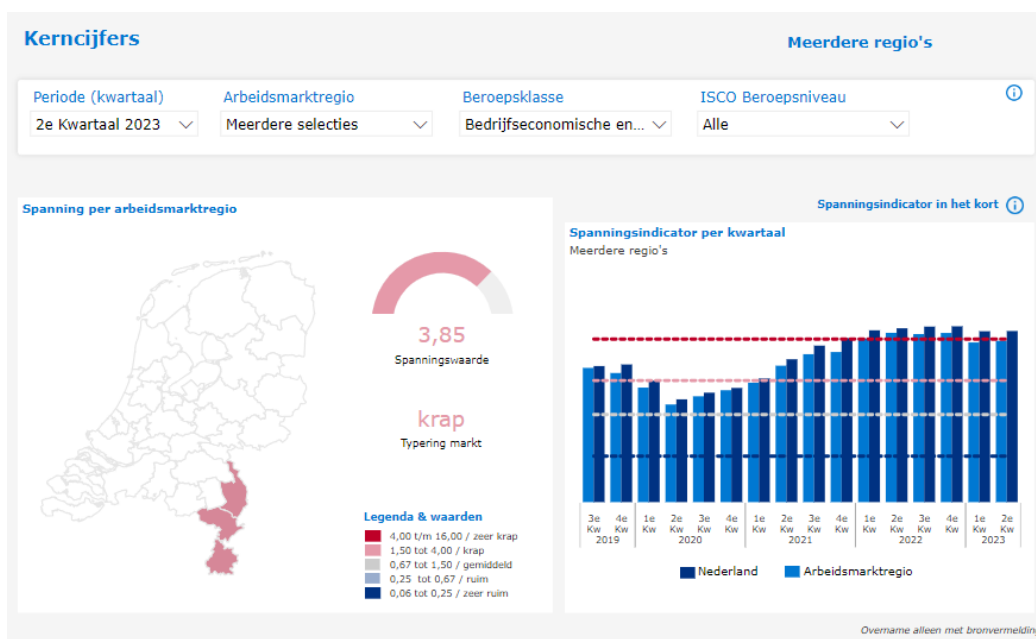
Kerncijfers

Meerdere regio's

Periode (kwartaal)
2e Kwartaal 2023

Arbeidsmarktregio
Meerdere selecties

Beroepsklasse
Bedrijfseconomische en...

ISCO Beroepsniveau
Alle

Spanning per arbeidsmarktregio

3,85
Spanningswaarde

krap
Typering markt

Legenda & waarden
4,00 t/m 16,00 / zeer krap
1,50 tot 4,00 / krap
0,67 tot 1,50 / gemiddeld
0,25 tot 0,67 / ruim
0,06 tot 0,25 / zeer ruim

Spanningsindicator in het kort

Spanningsindicator per kwartaal
Meerdere regio's

| 3e Kw | 4e Kw | 1e Kw | 2e Kw | 3e Kw | 4e Kw | 1e Kw | 2e Kw | 3e Kw | 4e Kw | 1e Kw | 2e Kw | 3e Kw | 4e Kw | 1e Kw | 2e Kw |
|---|---|---|---|---|---|---|---|---|---|---|---|---|---|---|---|
| 2019 | | 2020 | | | | 2021 | | | | 2022 | | | | 2023 | |

Nederland
Arbeidsmarktregio

Overname alleen met bronvermeldin